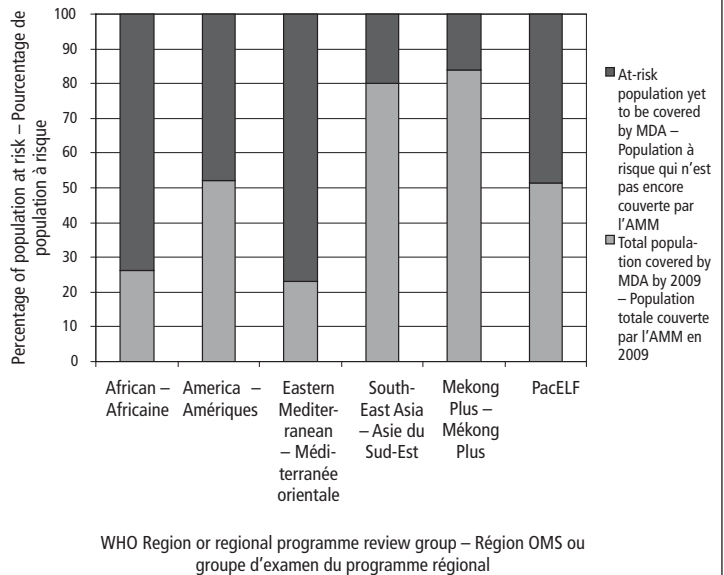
Percentage of population at risk – Pourcentage de population à risque

100
90
80
70
60
50
40
30
20
10
0

African – Africaine
America – Amériques
Eastern Mediterranean – Méditerranée orientale
South-East Asia – Asie du Sud-Est
Mekong Plus – Mékong Plus
PacELF

At-risk population yet to be covered by MDA – Population à risque qui n'est pas encore couverte par l'AMM
Total population covered by MDA by 2009 – Population totale couverte par l'AMM en 2009

WHO Region or regional programme review group – Région OMS ou groupe d'examen du programme régional